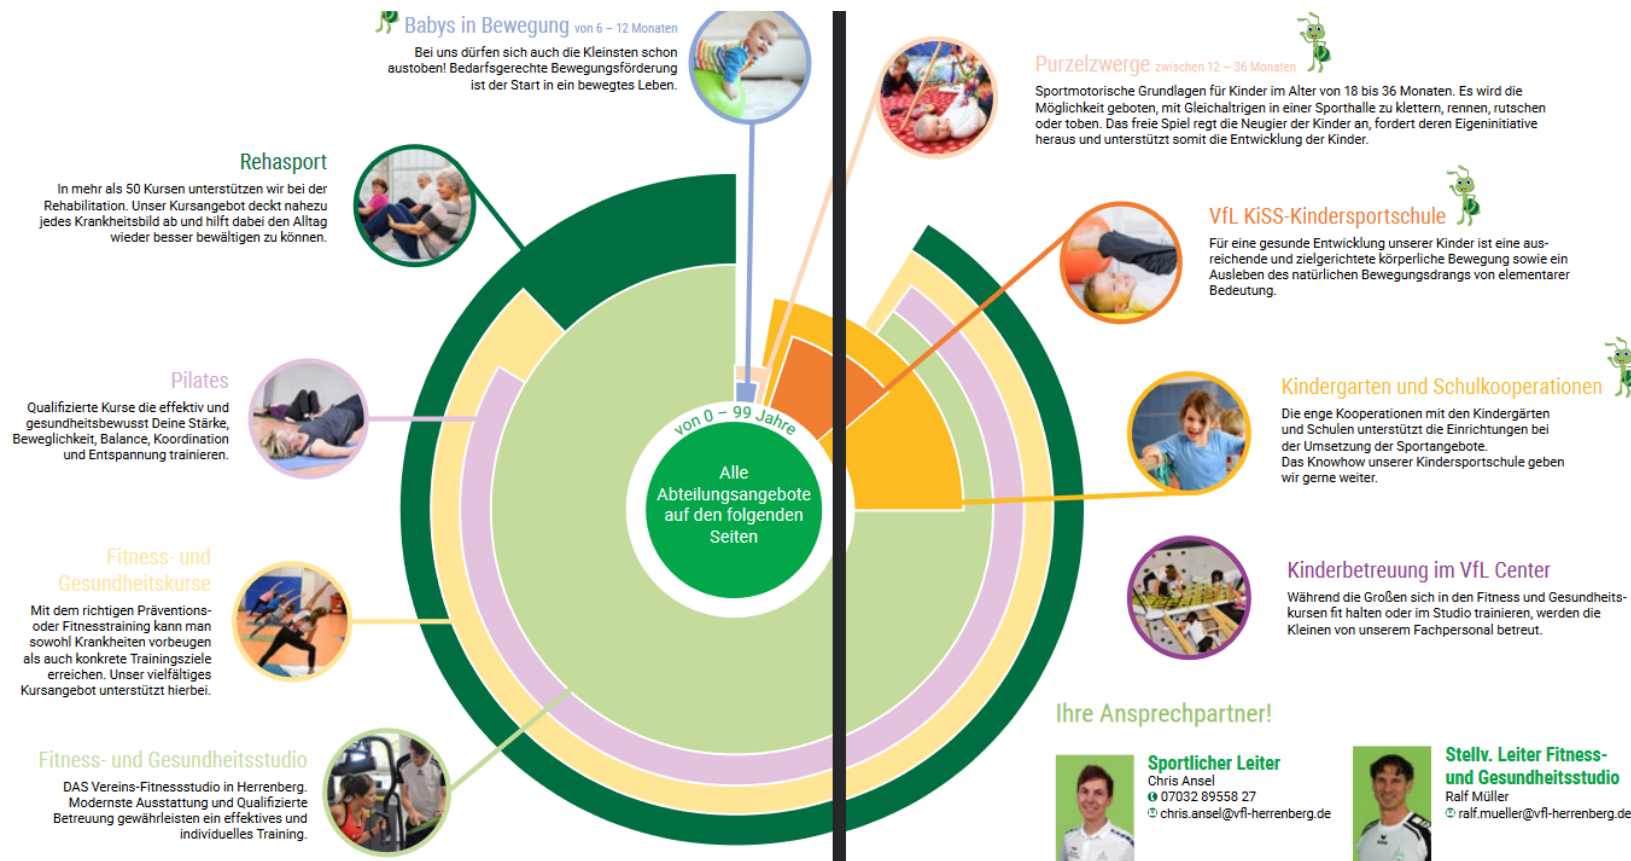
Babys in Bewegung von 6 – 12 Monaten

Bei uns dürfen sich auch die Kleinsten schon austoben! Bedarfsgerechte Bewegungsförderung ist der Start in ein bewegtes Leben.

Rehasport

In mehr als 50 Kursen unterstützen wir bei der Rehabilitation. Unser Kursangebot deckt nahezu jedes Krankheitsbild ab und hilft dabei den Alltag wieder besser bewältigen zu können.

Pilates

Qualifizierte Kurse die effektiv und gesundheitsbewusst Deine Stärke, Beweglichkeit, Balance, Koordination und Entspannung trainieren.

Fitness- und Gesundheitskurse

Mit dem richtigen Präventions- oder Fitnesstraining kann man sowohl Krankheiten vorbeugen als auch konkrete Trainingsziele erreichen. Unser vielfältiges Kursangebot unterstützt hierbei.

Fitness- und Gesundheitsstudio

DAS Vereins-Fitnessstudio in Herrenberg. Modernste Ausstattung und Qualifizierte Betreuung gewährleisten ein effektives und individuelles Training.

von 0 – 99 Jahre

Alle Abteilungsangebote auf den folgenden Seiten

Purzelzwerge zwischen 12 – 36 Monaten

Sportmotorische Grundlagen für Kinder im Alter von 18 bis 36 Monaten. Es wird die Möglichkeit geboten, mit Gleichaltrigen in einer Sporthalle zu klettern, rennen, rutschen oder toben. Das freie Spiel regt die Neugier der Kinder an, fordert deren Eigeninitiative heraus und unterstützt somit die Entwicklung der Kinder.

VfL KiSS-Kindersportschule

Für eine gesunde Entwicklung unserer Kinder ist eine ausreichende und zielgerichtete körperliche Bewegung sowie ein Ausleben des natürlichen Bewegungsdrangs von elementarer Bedeutung.

Kindergarten und Schulkooperationen

Die enge Kooperationen mit den Kindergärten und Schulen unterstützt die Einrichtungen bei der Umsetzung der Sportangebote.
Das Knowhow unserer Kindersportschule geben wir gerne weiter.

Kinderbetreuung im VfL Center

Während die Großen sich in den Fitness und Gesundheitskursen fit halten oder im Studio trainieren, werden die Kleinen von unserem Fachpersonal betreut.

Ihre Ansprechpartner!

Sportlicher Leiter
Chris Ansel
07032 89558 27
chris.ansel@vfl-herrenberg.de

Stellv. Leiter Fitness- und Gesundheitsstudio
Ralf Müller
ralf.mueller@vfl-herrenberg.de